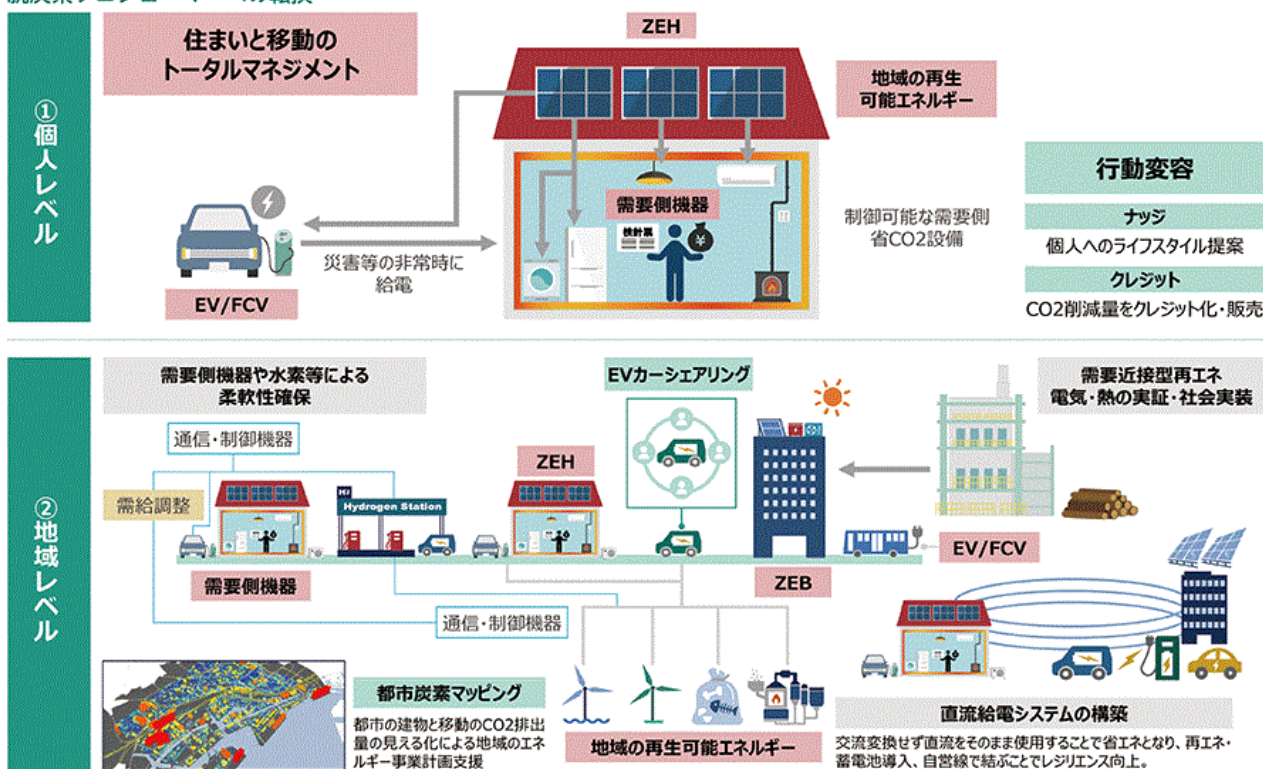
脱炭素ライフスタイルへの転換

①個人レベル

住まいと移動の
トータルマネジメント

ZEH

地域の再生
可能エネルギー

需要側機器

検針票

¥

制御可能な需要側
省CO2設備

災害等の非常時に
給電

EV/FCV

行動変容

ナッジ
個人へのライフスタイル提案

クレジット
CO2削減量をクレジット化・販売

②地域レベル

需要側機器や水素等による
柔軟性確保

通信・制御機器

需給調整

H2
Hydrogen Station

ZEH

EVカーシェアリング

需要近接型再エネ
電気・熱の実証・社会実装

需要側機器

ZEB

EV/FCV

通信・制御機器

都市炭素マッピング
都市の建物と移動のCO2排出量の見える化による地域のエネルギー事業計画支援

地域の再生可能エネルギー

直流給電システムの構築
交流変換せず直流をそのまま使用することで省エネとなり、再エネ・蓄電池導入、自営線で結ぶことでレジリエンス向上。